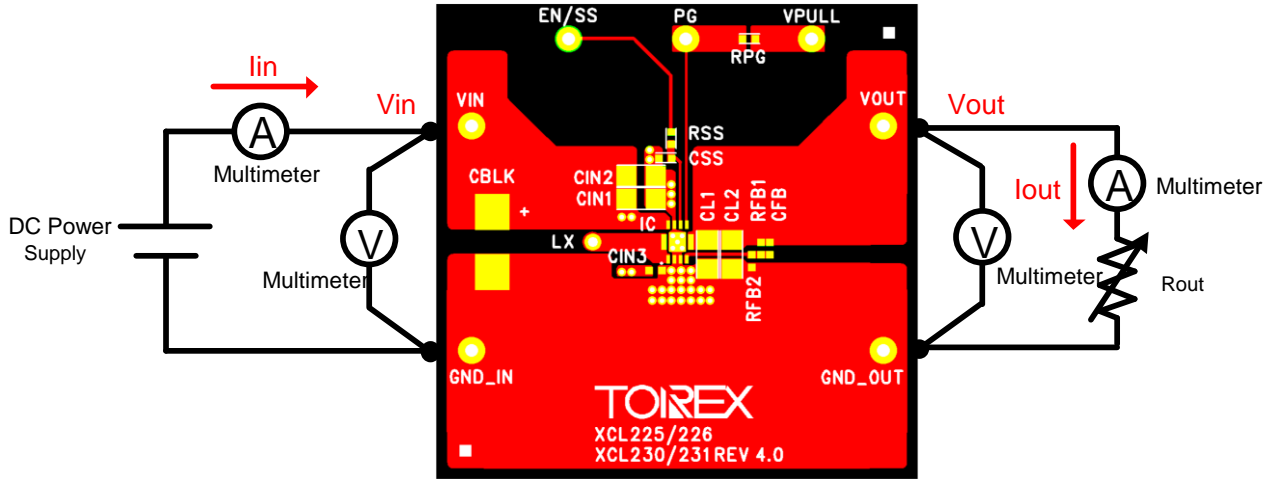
Iin

A

Multimeter

DC Power Supply

V

Multimeter

Vin

EN/SS PG VPULL

RPG

VIN

RSS

CSS

CIN2

CIN1

CBLK

+

IC

CL1 CL2 RFB1 CFB

LX

CIN3

RFB2

VOUT

GND_IN

GND_OUT

TOIREX

XCL225/226
XCL230/231 REV 4.0

Vout

Iout

A

Multimeter

V

Multimeter

Rout